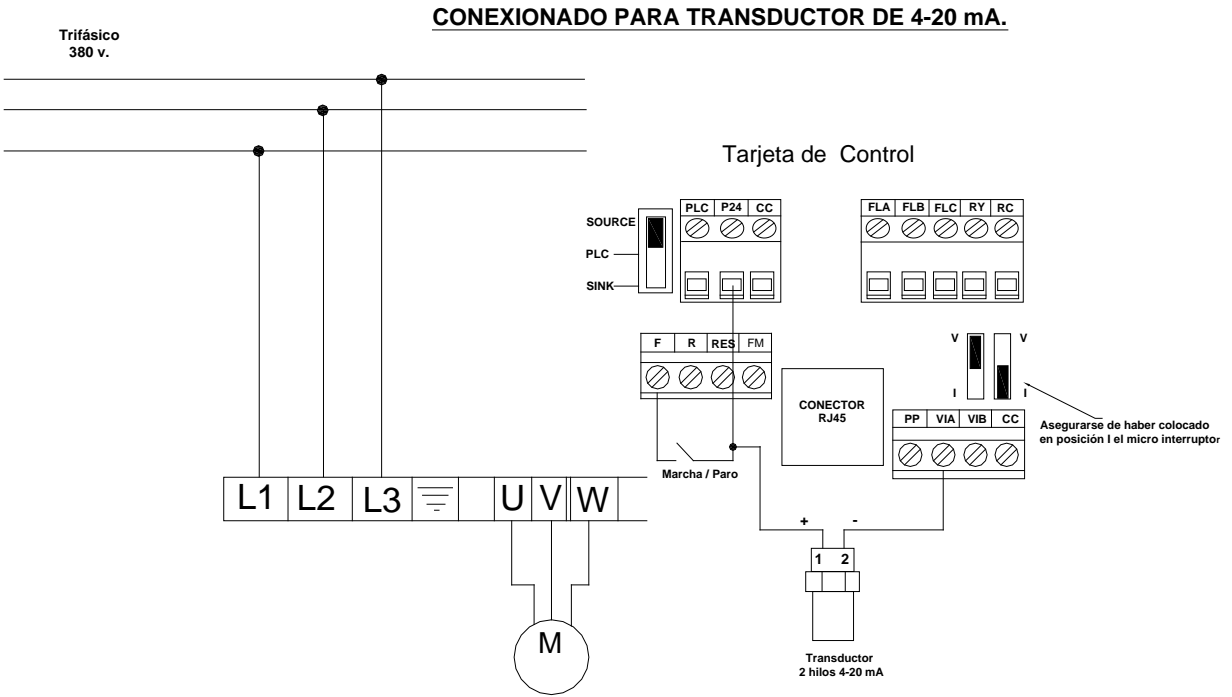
CONEXIONADO PARA TRANSDUCTOR DE 4-20 mA.

Trifásico
380 v.

Tarjeta de Control

SOURCE
PLC
SINK

PLC P24 CC

FLA FLB FLC RY RC

F R RES FM

V
I
V
I

CONECTOR
RJ45

Asegurarse de haber colocado en posición I el micro interruptor

PP VIA VIB CC

Marcha / Paro

L1 L2 L3 U V W

+ -

1 2

M

Transductor
2 hilos 4-20 mA